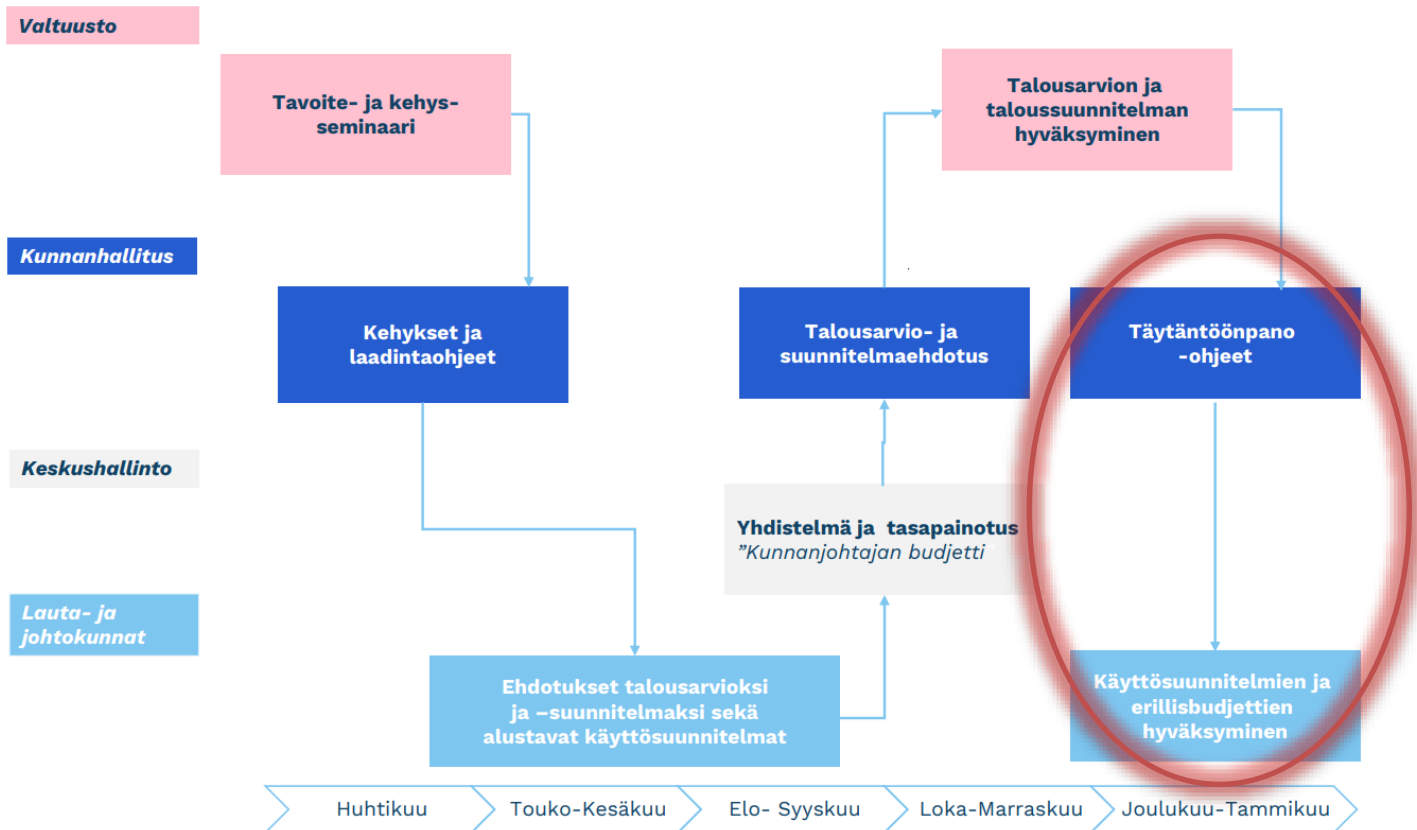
Valtuusto

Tavoite- ja kehys-seminaari

Talousarvion ja taloussuunnitelman hyväksyminen

Kunnanhallitus

Kehykset ja laadintaohjeet

Talousarvio- ja suunnitelmaehdotus

Täytäntöönpano -ohjeet

Keskushallinto

Yhdistelmä ja tasapainotus
”Kunnanjohtajan budjetti

Lauta- ja johtokunnat

Ehdotukset talousarvioksi ja –suunnitelmaksi sekä alustavat käyttösuunnitelmat

Käyttösuunnitelmien ja erillisbudjettien hyväksyminen

Huhtikuu | Touko-Kesäkuu | Elo- Syyskuu | Loka-Marraskuu | Joulukuu-Tammikuu